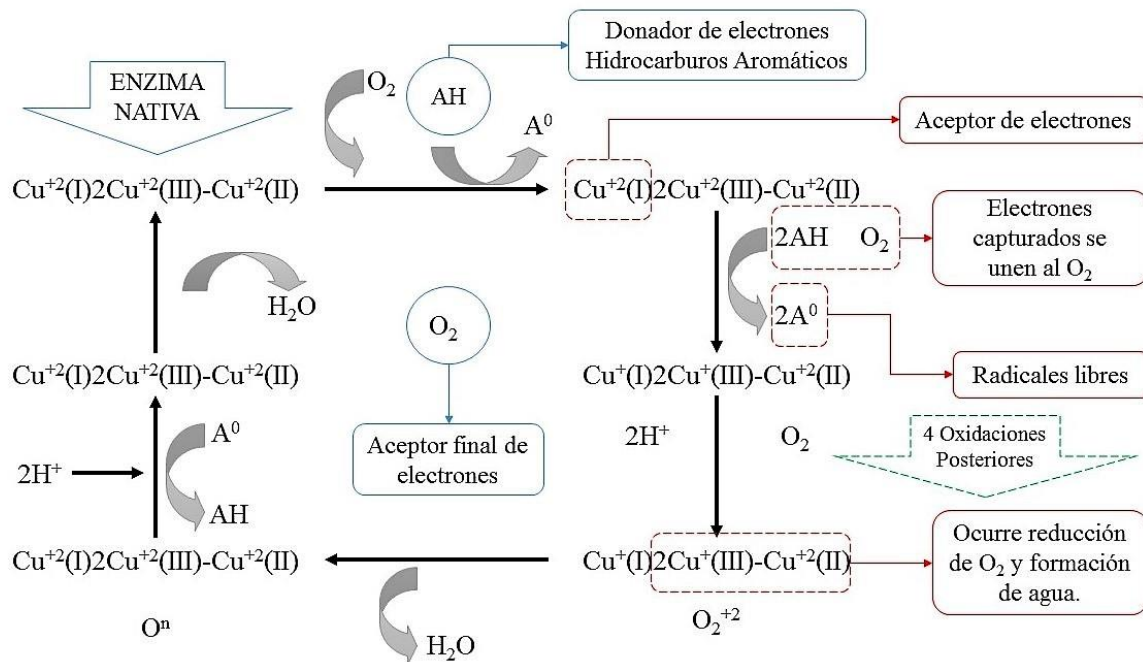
Donador de electrones Hidrocarburos Aromáticos

ENZIMA NATIVA

$O_2$

AH

$A^0$

Aceptor de electrones

$Cu^{+2}(I)2Cu^{+2}(III)-Cu^{+2}(II)$

$Cu^{+2}(I)2Cu^{+2}(III)-Cu^{+2}(II)$

2AH $O_2$

Electrones capturados se unen al $O_2$

$H_2O$

$O_2$

$2A^0$

$Cu^{+2}(I)2Cu^{+2}(III)-Cu^{+2}(II)$

$Cu^{+}(I)2Cu^{+}(III)-Cu^{+2}(II)$

Radicales libres

$A^0$

Aceptor final de electrones

$2H^+$

$O_2$

4 Oxidaciones Posteriores

$2H^+$

AH

$Cu^{+2}(I)2Cu^{+2}(III)-Cu^{+2}(II)$

$Cu^{+}(I)2Cu^{+}(III)-Cu^{+2}(II)$

Ocurre reducción de $O_2$ y formación de agua.

$O^n$

$H_2O$

$O_2^{+2}$